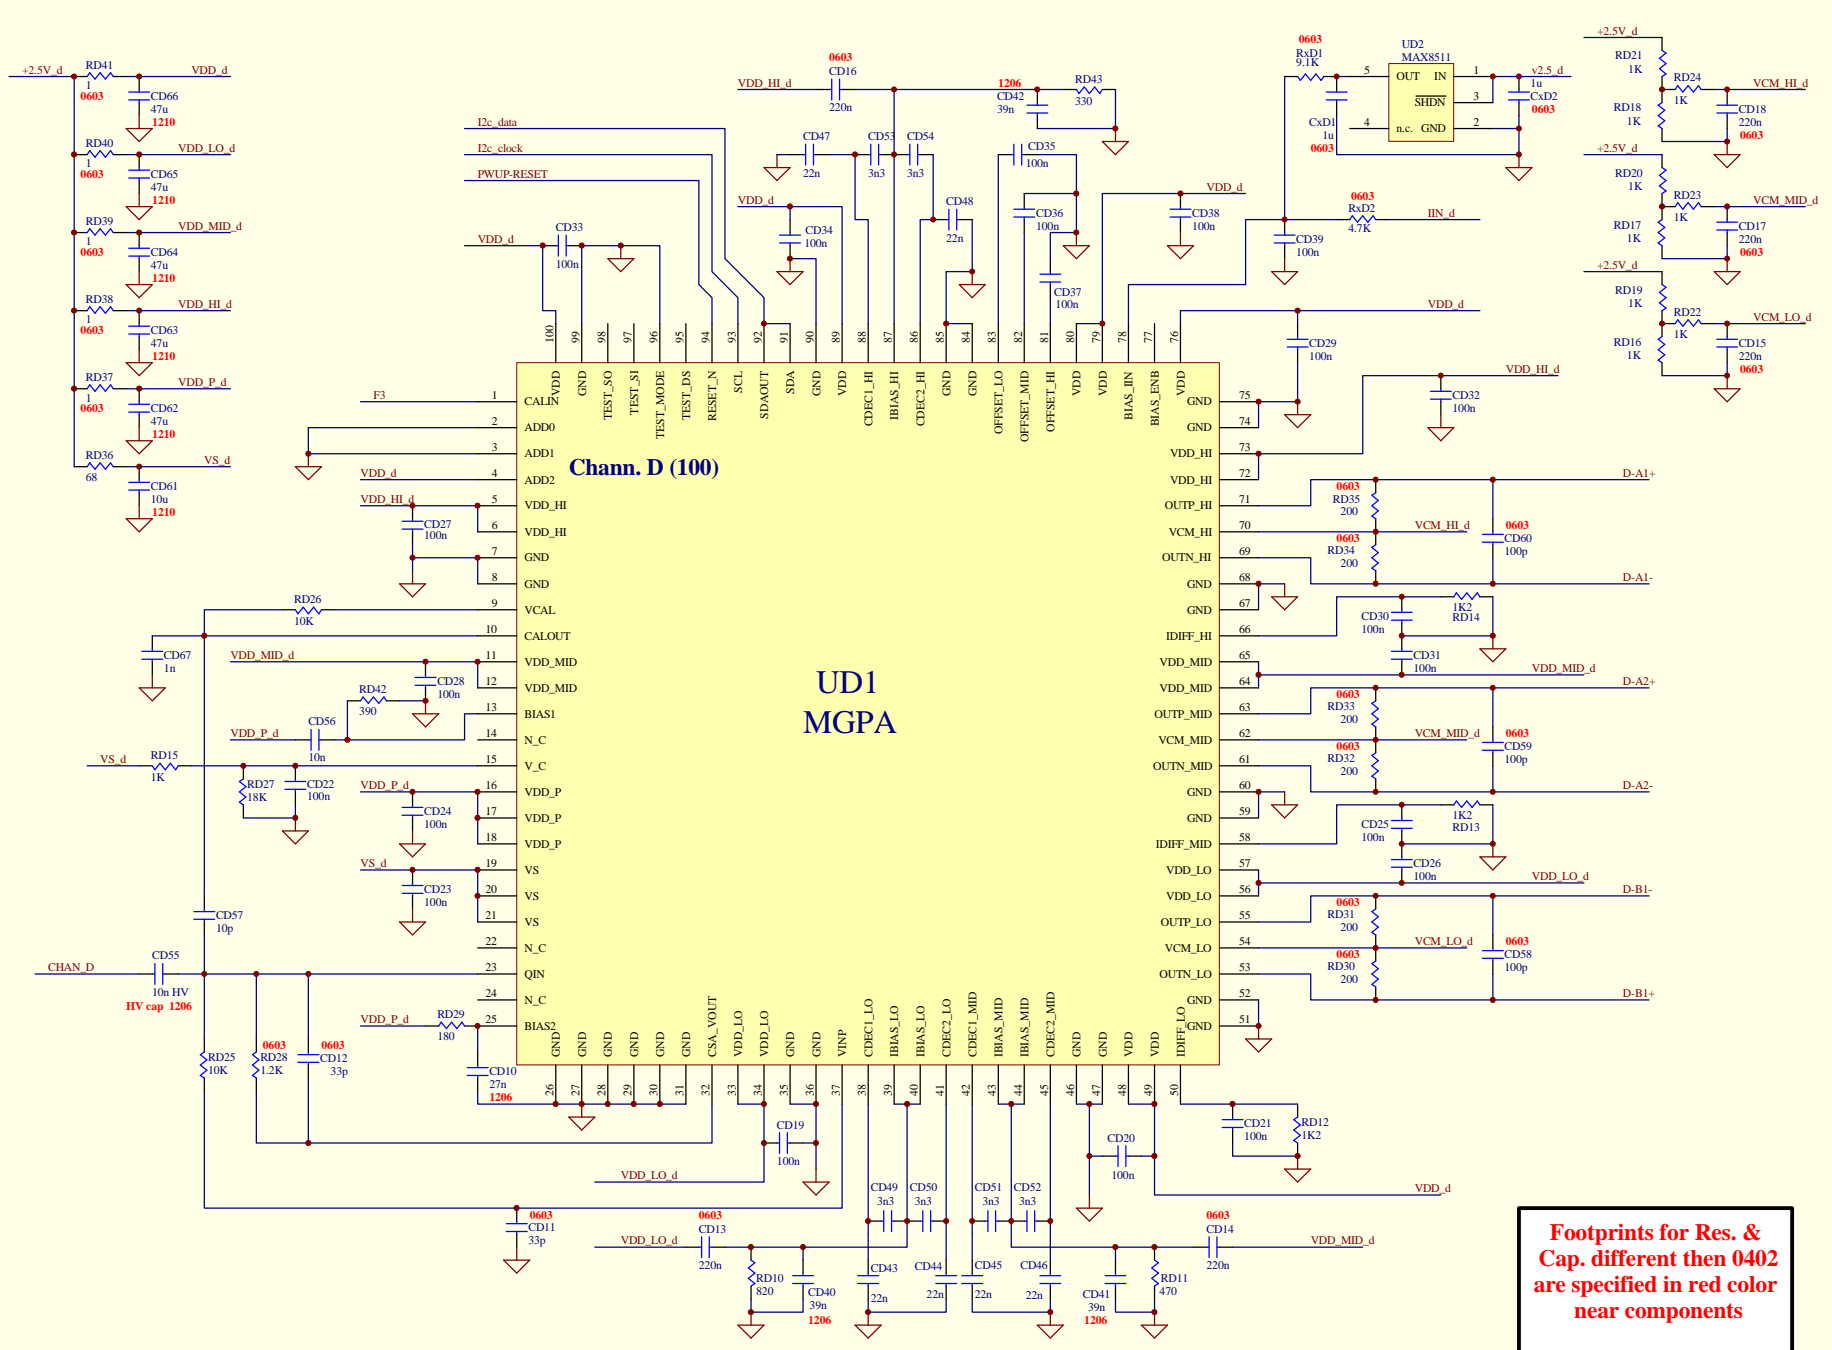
+2.5V_d RD41 1 0603 VDD_d CD66 47u 1210
RD40 1 0603 VDD_LO_d CD65 47u 1210
RD39 1 0603 VDD_MID_d CD64 47u 1210
RD38 1 0603 VDD_HI_d CD63 47u 1210
RD37 1 0603 VDD_P_d CD62 47u 1210
RD36 68 VS_d CD61 10u 1210

I2c_data
I2c_clock
PWUP-RESET
VDD_d CD33 100n

0603 CD16 220n VDD_HI_d 1206 CD42 39n RD43 330
CD47 22n CD53 3n3 CD54 3n3 CD35 100n
VDD_d CD34 100n CD48 22n CD36 100n CD37 100n VDD_d CD38 100n

0603 RxD1 9.1K UD2 MAX8511 OUT IN SHDN n.c. GND 5 1 3 4 2 CxD1 1u 0603 v2.5_d 1u CxD2 0603
0603 RxD2 4.7K IIN_d CD39 100n

+2.5V_d RD21 1K RD24 1K VCM_HI_d RD18 1K CD18 220n 0603
+2.5V_d RD20 1K RD23 1K VCM_MID_d RD17 1K CD17 220n 0603
+2.5V_d RD19 1K RD22 1K VCM_LO_d RD16 1K CD15 220n 0603

100 99 98 97 96 95 94 93 92 91 90 89 88 87 86 85 84 83 82 81 80 79 78 77 76
VDD GND TEST_SO TEST_SI TEST_MODE TEST_DS RESET_N SCL SDAOUT SDA GND VDD CDEC1_HI IBIAS_HI CDEC2_HI GND GND OFFSET_LO OFFSET_MID OFFSET_HI VDD VDD BIAS_IIN BIAS_ENB VDD

F3 1 CALIN
2 ADD0
3 ADD1
VDD_d 4 ADD2
VDD_HI_d 5 VDD_HI
CD27 100n 6 VDD_HI
7 GND
8 GND
RD26 10K 9 VCAL
10 CALOUT
CD67 1n
VDD_MID_d 11 VDD_MID
CD28 100n 12 VDD_MID
RD42 390 13 BIAS1
VDD_P_d CD56 10n 14 N_C
VS_d RD15 1K 15 V_C
RD27 18K CD22 100n
VDD_P_d 16 VDD_P
CD24 100n 17 VDD_P
18 VDD_P
VS_d 19 VS
CD23 100n 20 VS
21 VS
CD57 10p 22 N_C
CHAN_D CD55 10n HV HV cap 1206 23 QIN
24 N_C
VDD_P_d RD29 180 25 BIAS2
RD25 10K 0603 RD28 1.2K 0603 CD12 33p CD10 27n 1206

Chann. D (100)

UD1
MGPA

75 GND
74 GND
VDD_HI_d CD32 100n 73 VDD_HI
72 VDD_HI
CD29 100n VDD_d
0603 RD35 200 71 OUTP_HI D-A1+
70 VCM_HI VCM_HI_d 0603 CD60 100p
0603 RD34 200 69 OUTN_HI D-A1-
68 GND
67 GND
CD30 100n 1K2 RD14 66 IDIFF_HI
CD31 100n 65 VDD_MID VDD_MID_d
64 VDD_MID
0603 RD33 200 63 OUTP_MID D-A2+
62 VCM_MID VCM_MID_d 0603 CD59 100p
0603 RD32 200 61 OUTN_MID D-A2-
60 GND
59 GND
CD25 100n 1K2 RD13 58 IDIFF_MID
CD26 100n 57 VDD_LO VDD_LO_d
56 VDD_LO
0603 RD31 200 55 OUTP_LO D-B1-
54 VCM_LO VCM_LO_d 0603 CD58 100p
0603 RD30 200 53 OUTN_LO D-B1+
52 GND
51 GND

GND GND GND GND GND GND CSA_VOUT VDD_LO VDD_LO GND GND VINP CDEC1_LO IBIAS_LO IBIAS_LO CDEC2_LO CDEC1_MID IBIAS_MID IBIAS_MID CDEC2_MID GND GND VDD VDD IDIFF_LO
26 27 28 29 30 31 32 33 34 35 36 37 38 39 40 41 42 43 44 45 46 47 48 49 50

CD19 100n VDD_LO_d
CD21 100n RD12 1K2
CD20 100n VDD_d
0603 CD11 33p
VDD_LO_d 0603 CD13 220n RD10 820 CD40 39n 1206
CD49 3n3 CD50 3n3 CD43 22n CD44 22n
CD51 3n3 CD52 3n3 CD45 22n CD46 22n
CD41 39n 1206 RD11 470 0603 CD14 220n VDD_MID_d

Footprints for Res. & Cap. different then 0402 are specified in red color near components